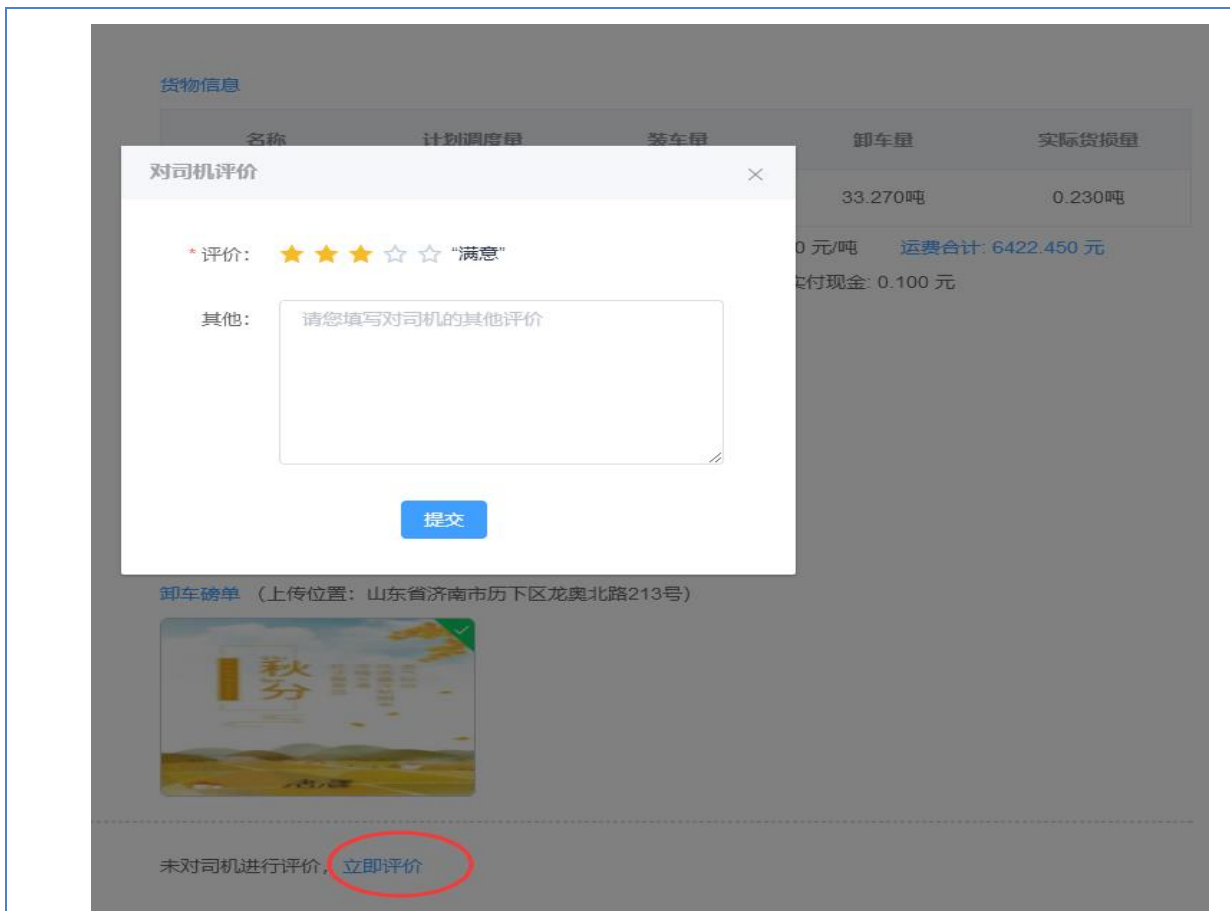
货物信息

| 名称 | 计划调度量 | 装车量 | 卸车量 | 实际货损量 |
|---|---|---|---|---|
| | | | 33.270吨 | 0.230吨 |

0 元/吨 运费合计: 6422.450 元

实付现金: 0.100 元

对司机评价

×

* 评价: "满意"

其他: 请您填写对司机的其他评价

提交

卸车磅单 （上传位置：山东省济南市历下区龙奥北路213号）

秋分

未对司机进行评价， 立即评价